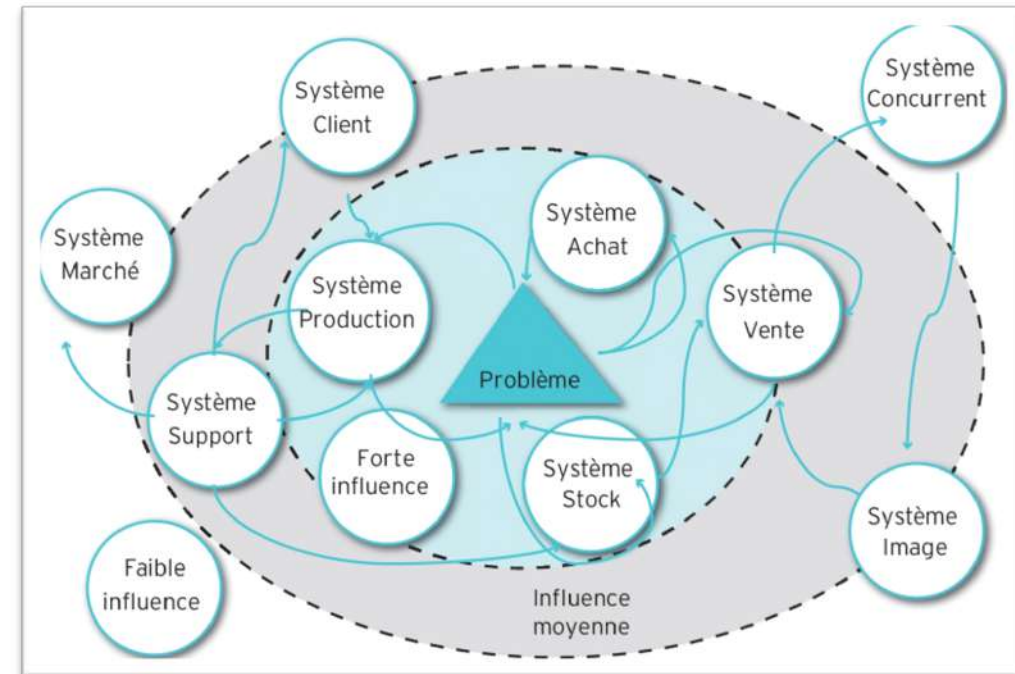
Système Client

Système Concurrent

Système Achat

Système Marché

Système Production

Système Vente

Problème

Système Support

Forte influence

Système Stock

Système Image

Faible influence

Influence moyenne